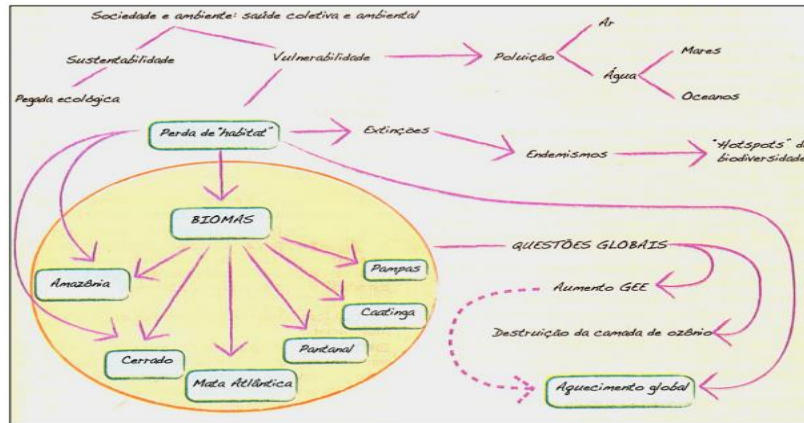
Sociedade e ambiente: saúde coletiva e ambiental

Sustentabilidade

Vulnerabilidade

Poluição

Ar

Água

Mares

Oceanos

Pegada ecológica

Perda de "habitat"

Extinções

Endemismos

"Hotspots" da biodiversidade

BIOMAS

QUESTÕES GLOBAIS

Amazônia

Pampas

Aumento GEE

Caatinga

Destruição da camada de ozônio

Pantanal

Cerrado

Mata Atlântica

Aquecimento global